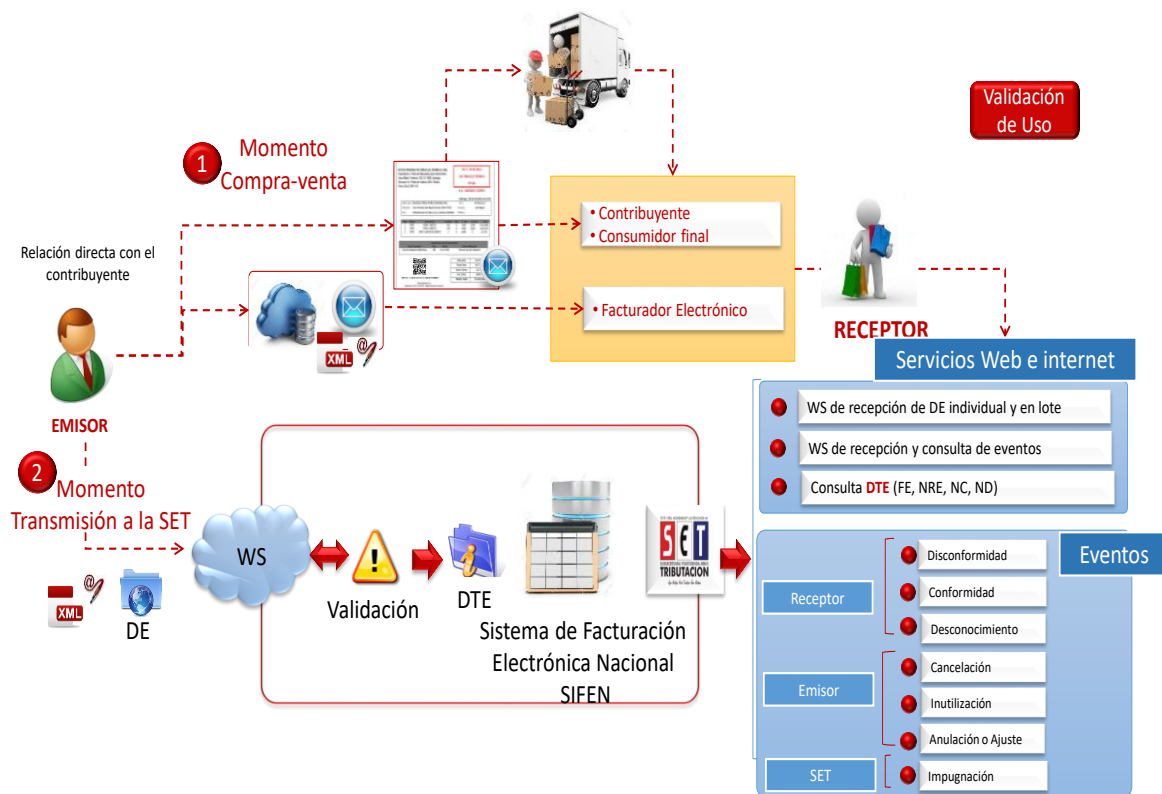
Validación de Uso

1 Momento Compra-venta

Relación directa con el contribuyente

• Contribuyente
• Consumidor final

• Facturador Electrónico

XML

EMISOR

RECEPTOR

Servicios Web e internet

WS de recepción de DE individual y en lote

WS de recepción y consulta de eventos

Consulta DTE (FE, NRE, NC, ND)

2 Momento Transmisión a la SET

WS

Validación

DTE

Sistema de Facturación Electrónica Nacional SIFEN

SET TRIBUTACIÓN

XML

DE

Eventos

Receptor

Disconformidad

Conformidad

Desconocimiento

Emisor

Cancelación

Inutilización

Anulación o Ajuste

SET

Impugnación